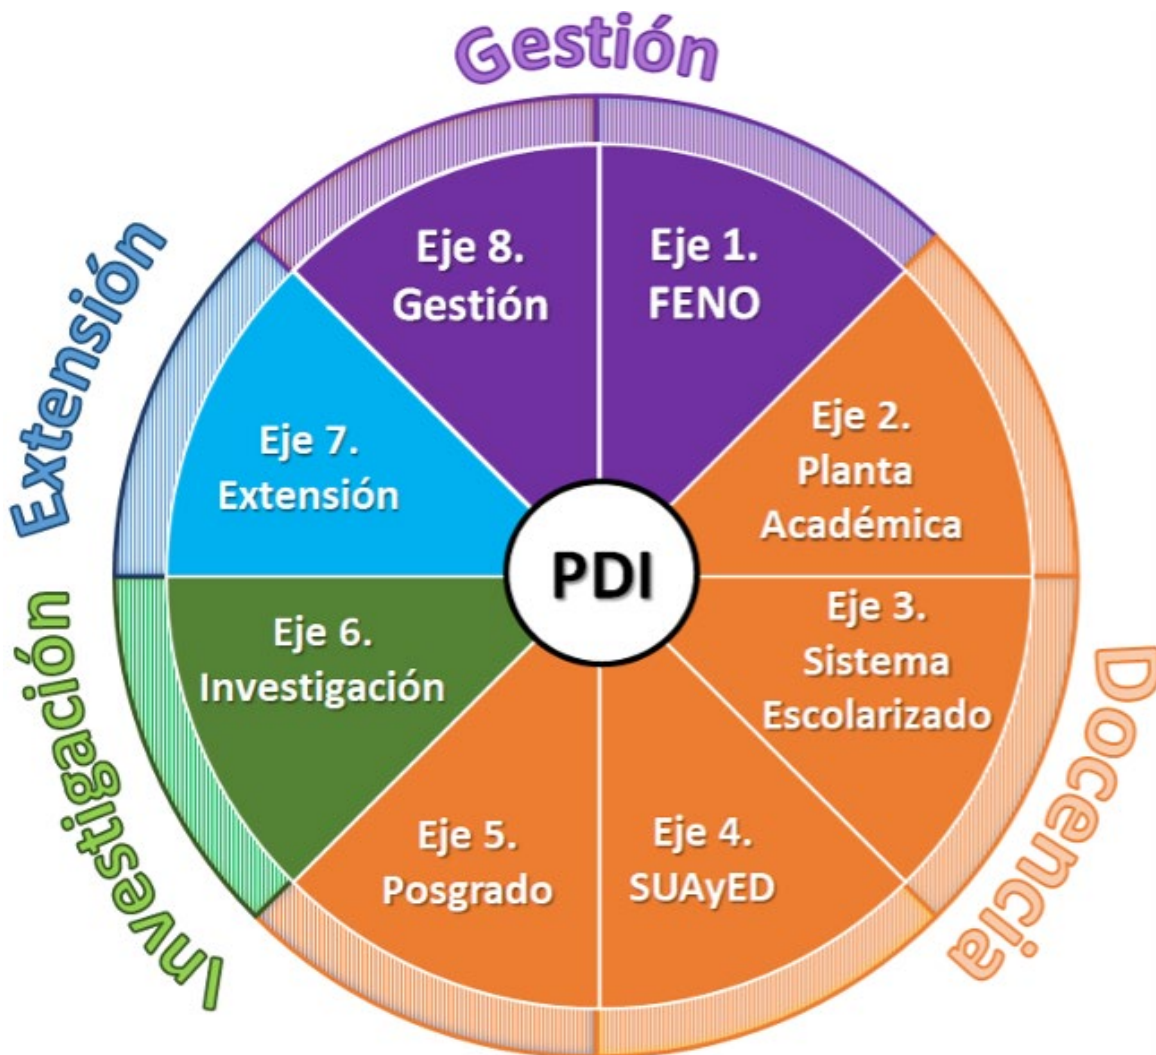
Gestión

Extensión

Investigación

Docencia

Eje 8. Gestión

Eje 1. FENO

Eje 2. Planta Académica

Eje 3. Sistema Escolarizado

Eje 4. SUAyED

Eje 5. Posgrado

Eje 6. Investigación

Eje 7. Extensión

PDI